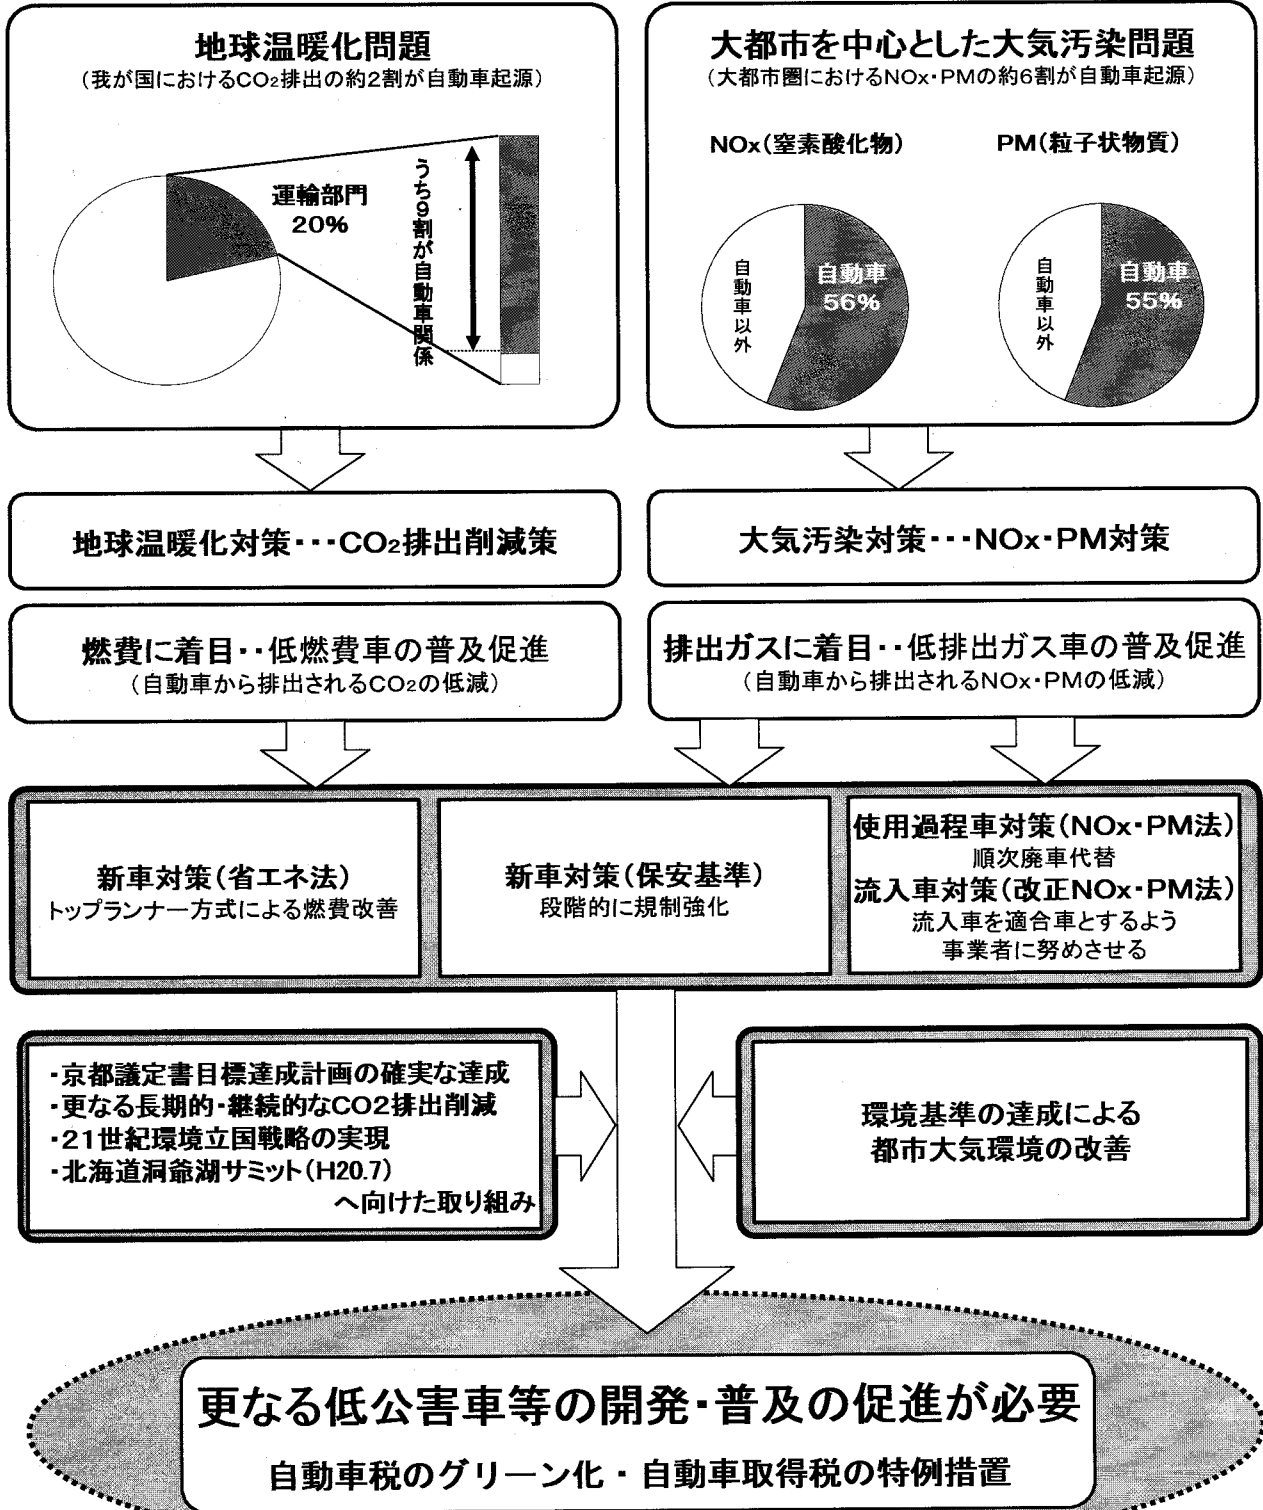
地球温暖化問題
（我が国における$CO_2$排出の約2割が自動車起源）

運輸部門
20%

うち9割が自動車関係

大都市を中心とした大気汚染問題
（大都市圏におけるNOx・PMの約6割が自動車起源）

NOx（窒素酸化物）

PM（粒子状物質）

自動車以外

自動車
56%

自動車以外

自動車
55%

地球温暖化対策・・・$CO_2$排出削減策

大気汚染対策・・・NOx・PM対策

燃費に着目・・低燃費車の普及促進
（自動車から排出される$CO_2$の低減）

排出ガスに着目・・低排出ガス車の普及促進
（自動車から排出されるNOx・PMの低減）

新車対策（省エネ法）
トップランナー方式による燃費改善

新車対策（保安基準）
段階的に規制強化

使用過程車対策（NOx・PM法）
順次廃車代替
流入車対策（改正NOx・PM法）
流入車を適合車とするよう
事業者に努めさせる

・京都議定書目標達成計画の確実な達成
・更なる長期的・継続的なCO2排出削減
・21世紀環境立国戦略の実現
・北海道洞爺湖サミット（H20.7）
へ向けた取り組み

環境基準の達成による
都市大気環境の改善

更なる低公害車等の開発・普及の促進が必要
自動車税のグリーン化・自動車取得税の特例措置